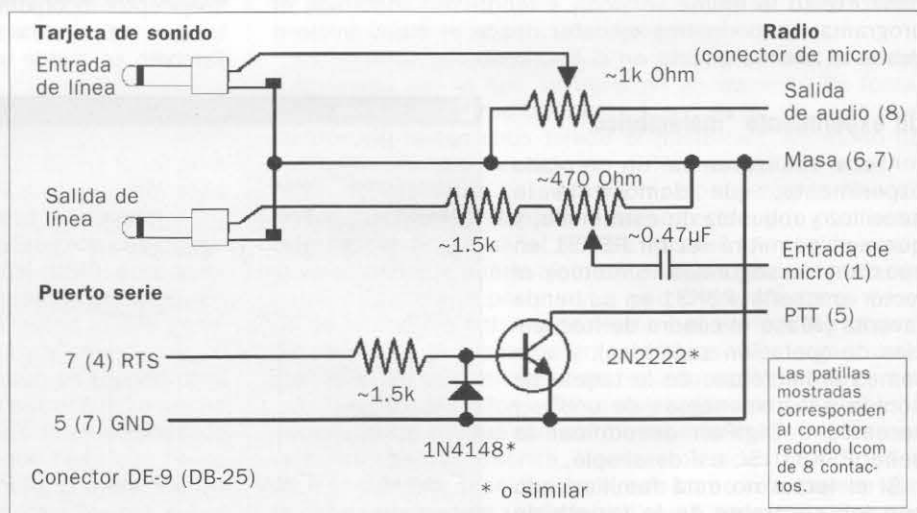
Tarjeta de sonido

Entrada de línea

Salida de línea

Puerto serie

7 (4) RTS

5 (7) GND

Conector DE-9 (DB-25)

Radio
(conector de micro)

~1k Ohm

Salida de audio (8)

Masa (6,7)

~470 Ohm

~1.5k

~0.47µF

Entrada de micro (1)

PTT (5)

2N2222*

~1.5k

1N4148*

* o similar

Las patillas mostradas corresponden al conector redondo Icom de 8 contactos.